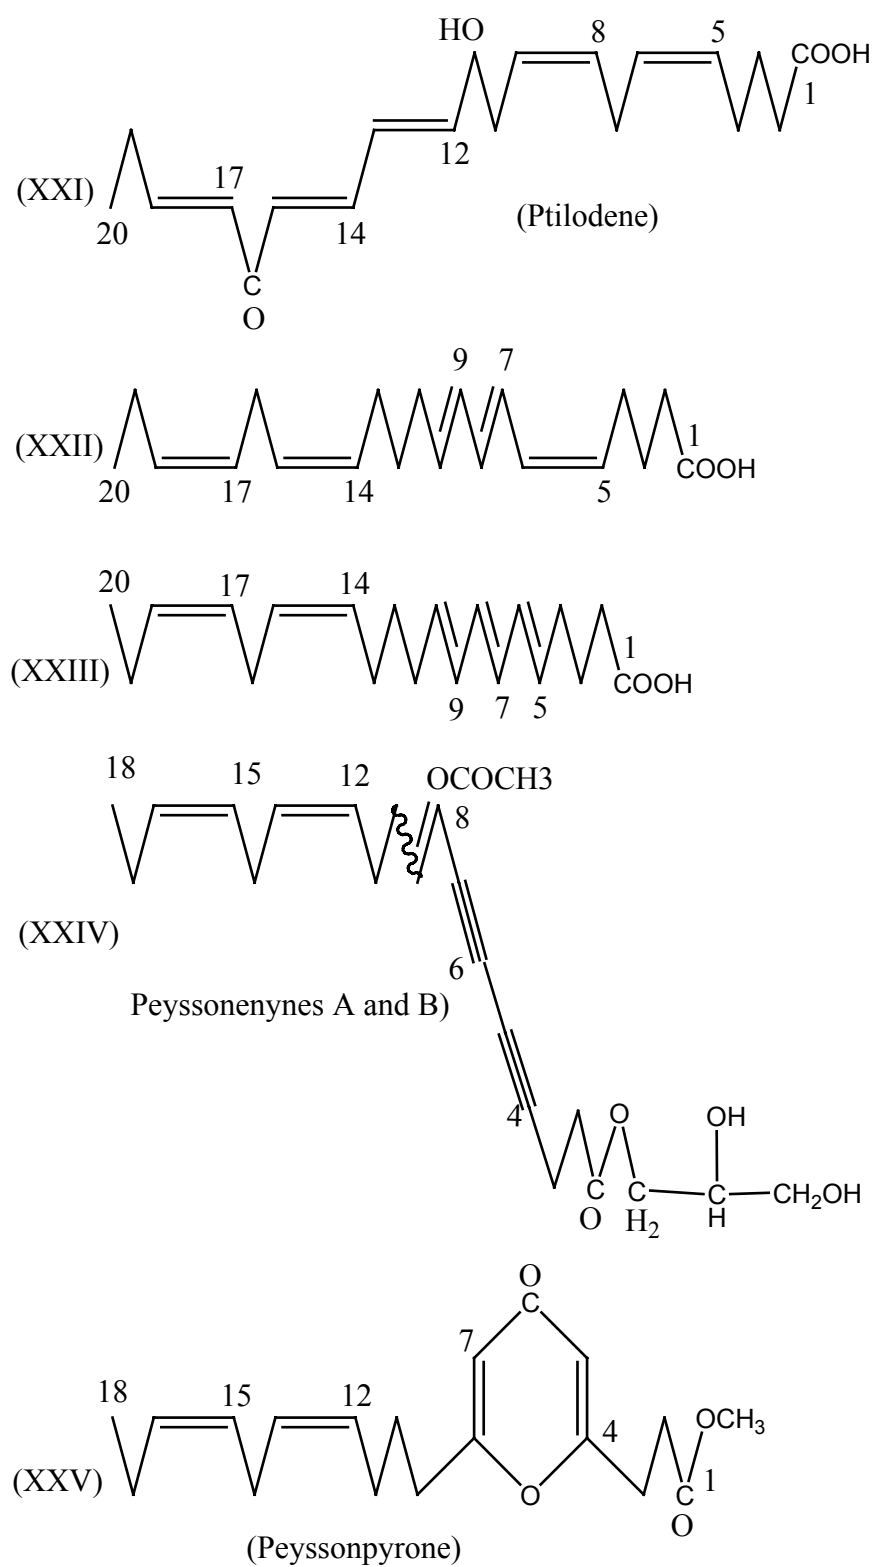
HO 8 5 COOH 1

(XXI) 17 12

20 14 (Ptilodene)

C
O

9 7

(XXII) 1 COOH

20 17 14 5

20 17 14

(XXIII) 1 COOH

9 7 5

18 15 12 OCOCH3 8

(XXIV)

6

Peyssonenynes A and B)

4

O OH

C C C $CH_2OH$
O $H_2$ H

O
C

7

18 15 12

4 $OCH_3$

(XXV) 1

O C
O

(Peyssonpyrone)